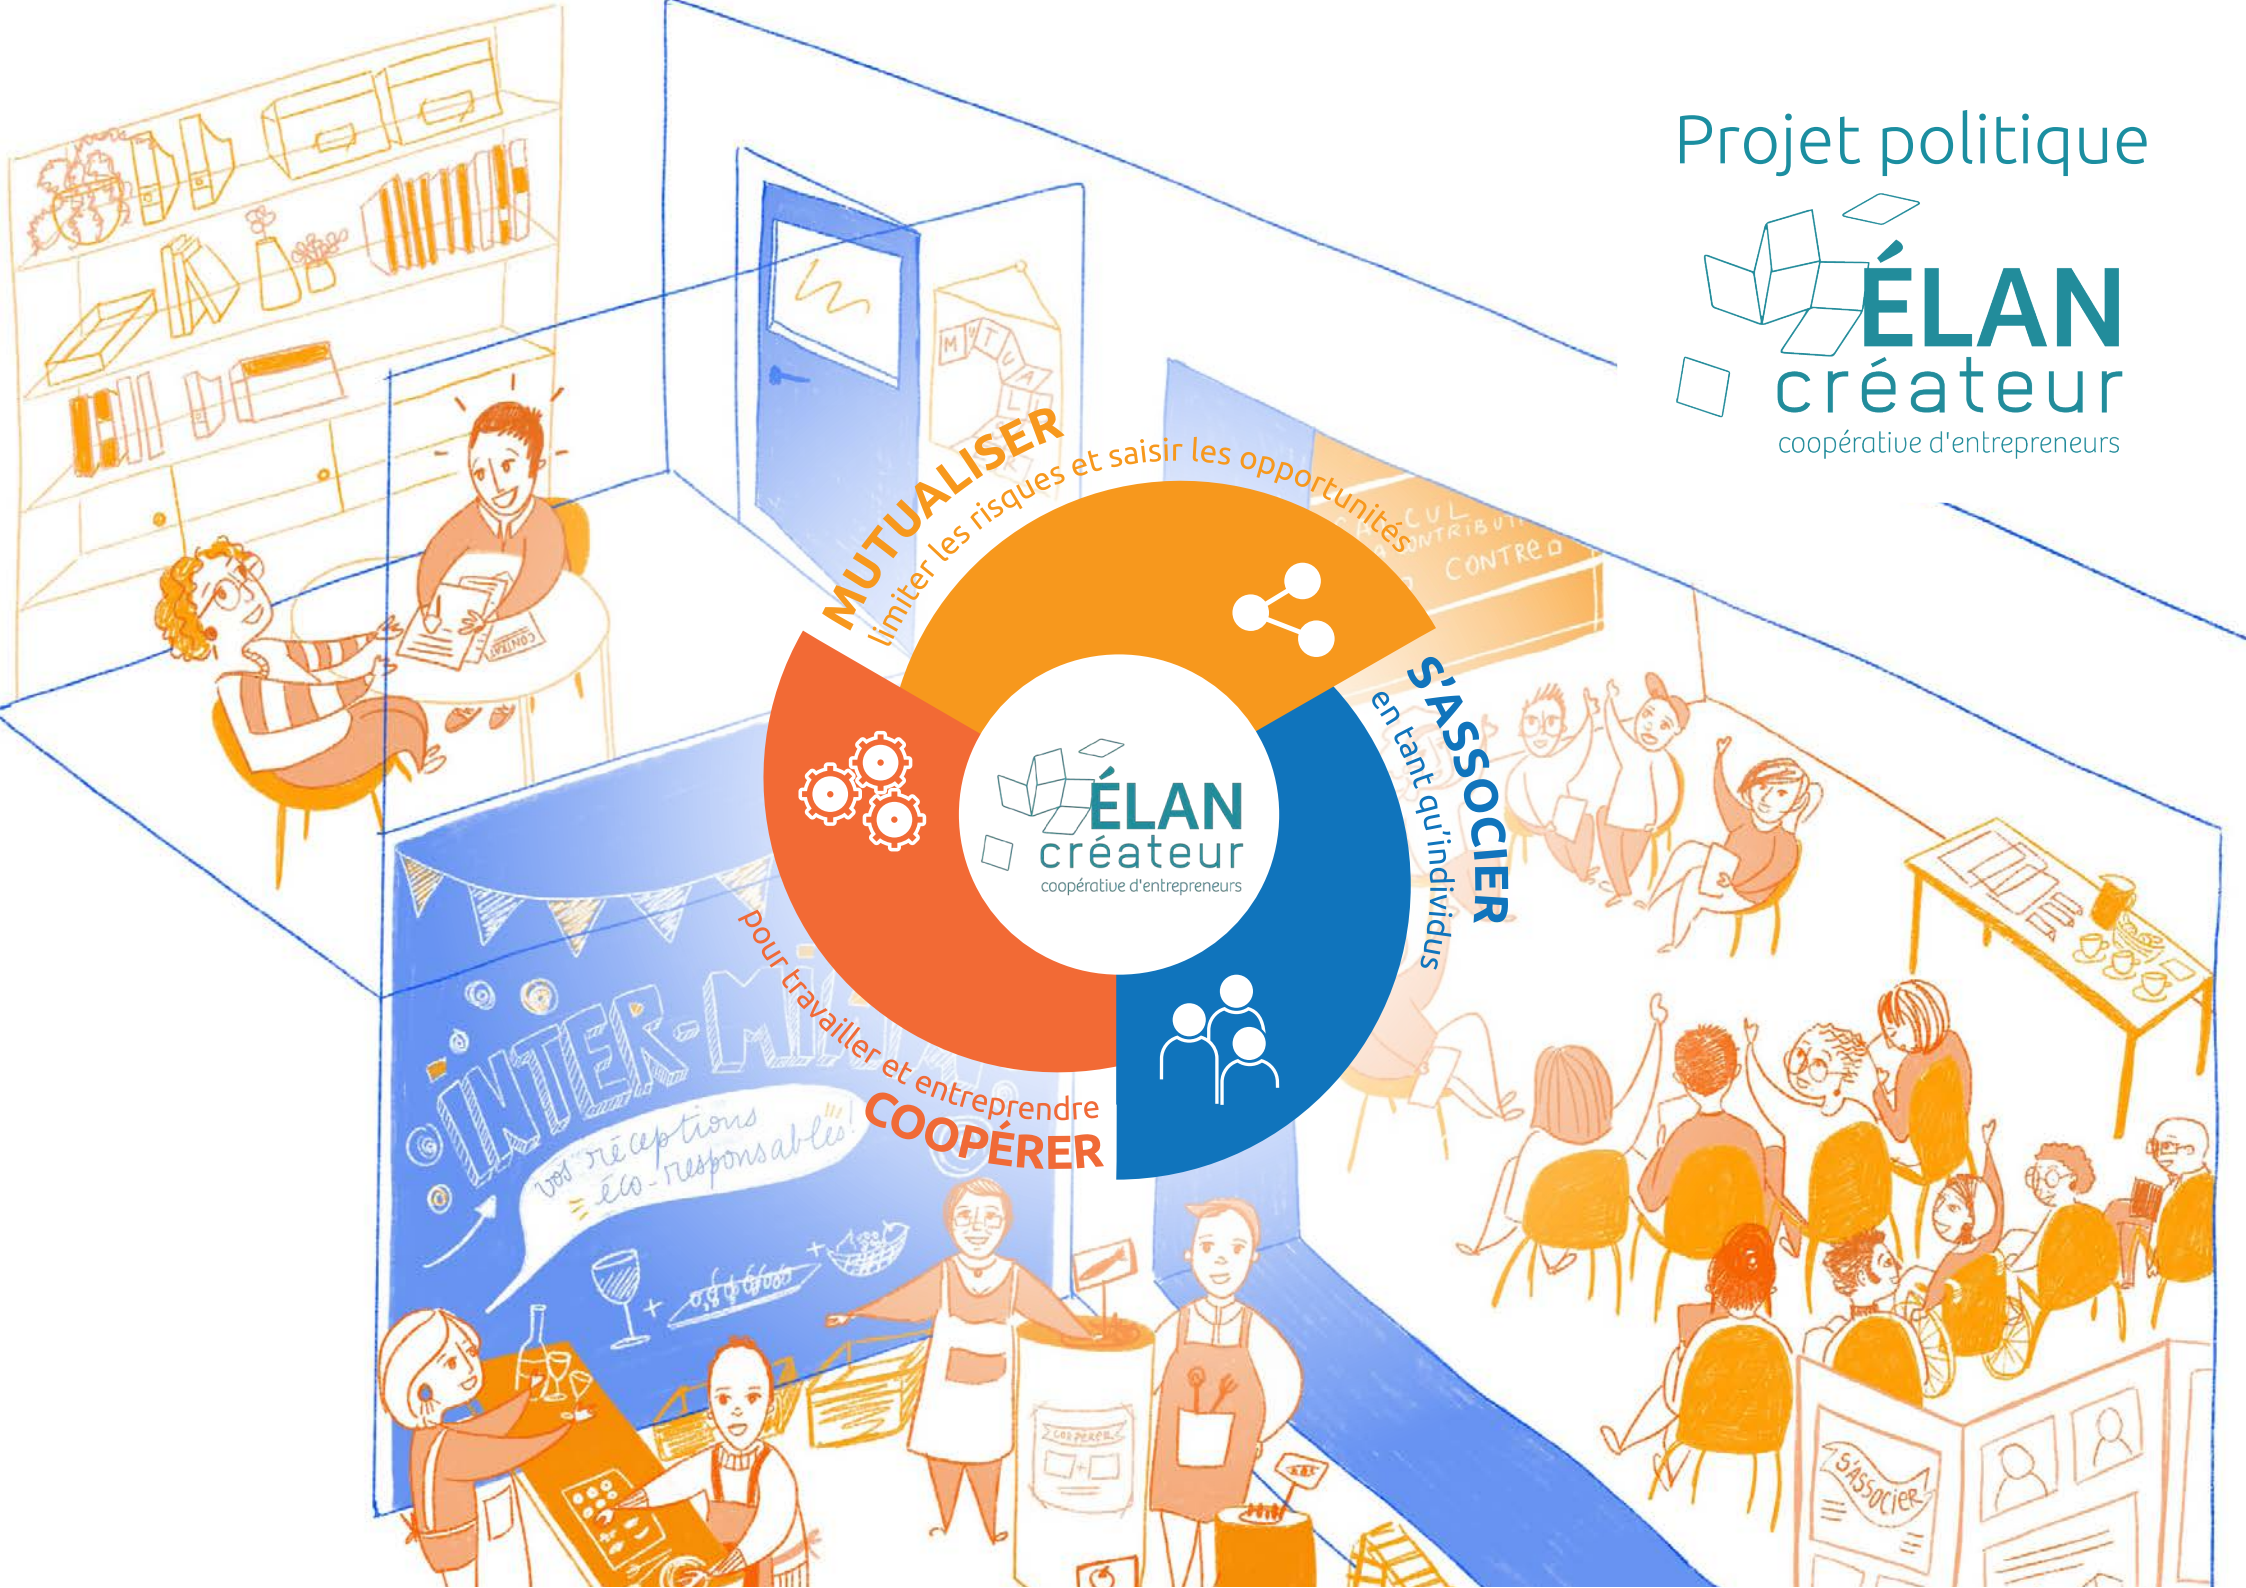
Projet politique

ÉLAN
créateur
coopérative d'entrepreneurs

MUTUALISER
limiter les risques et saisir les opportunités

S'ASSOCIER
en tant qu'individus

pour travailler et entreprendre
COOPÉRER

ÉLAN
créateur
coopérative d'entrepreneurs

INTER-MÎTES
vos réceptions éco-responsables!

CONTRAT

MUTUALISER

CALCUL CONTRIBUTION CONTREPARTIE

S'ASSOCIER

COOPÉRER